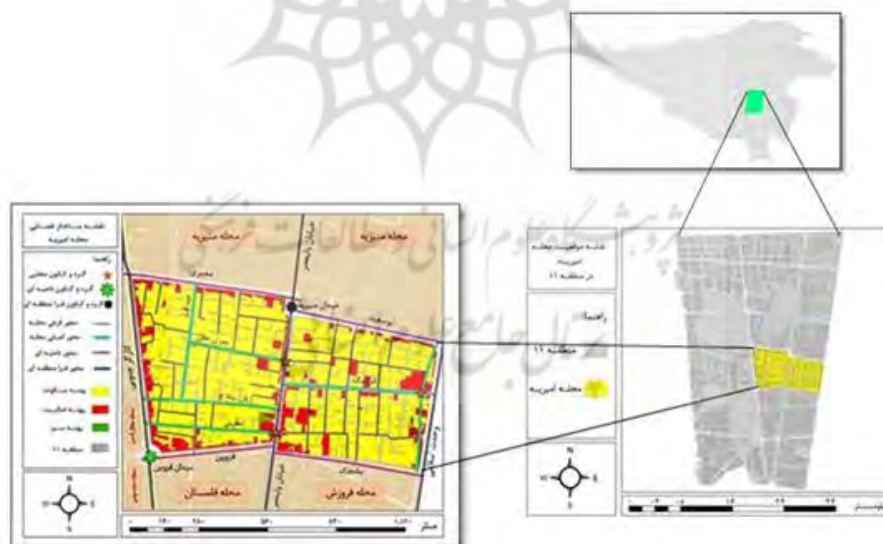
نقشه ساختار فضایی محله امیریه

راهنما

گره و کانون محلی

گره و کانون ناحیه ای

گره و کانون فرا منطقه ای

محور فرعی محله

محور اصلی محله

محور ناحیه ای

محور فرا منطقه ای

پهنه سکونت

پهنه فعالیت

پهنه سبز

منطقه ۱۱

محله منیریه

محله منیریه

محله قلمستان

محله فروزش

میدان منیریه

میدان قزوین

قزوین

N

W E

S

مقیاس

نقشه موقعیت محله امیریه در منطقه ۱۱

راهنما

منطقه ۱۱

محله امیریه

N

W E

S

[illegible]